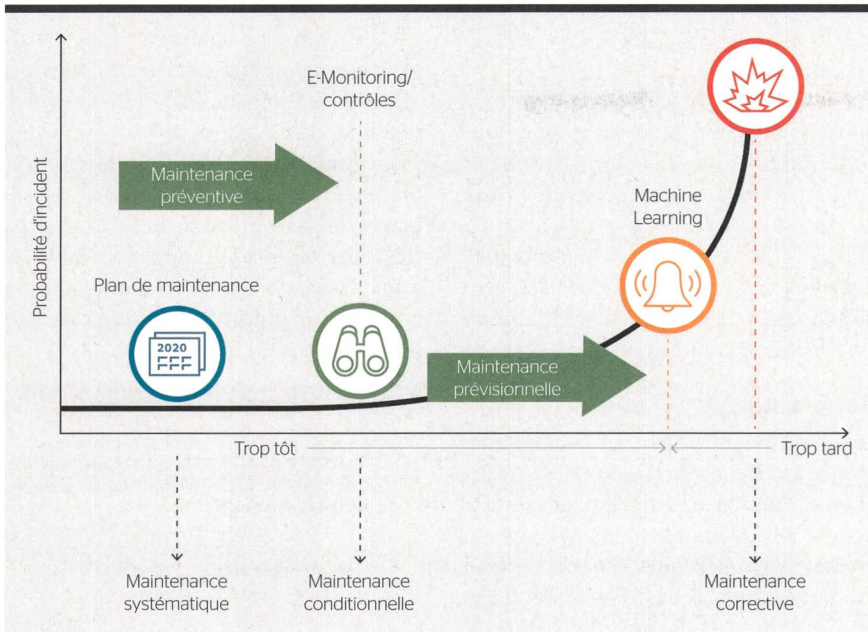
Probabilité d'incident

E-Monitoring/
contrôles

Maintenance préventive

Machine Learning

Plan de maintenance

2020

Maintenance prévisionnelle

Trop tôt

Trop tard

Maintenance systématique

Maintenance conditionnelle

Maintenance corrective